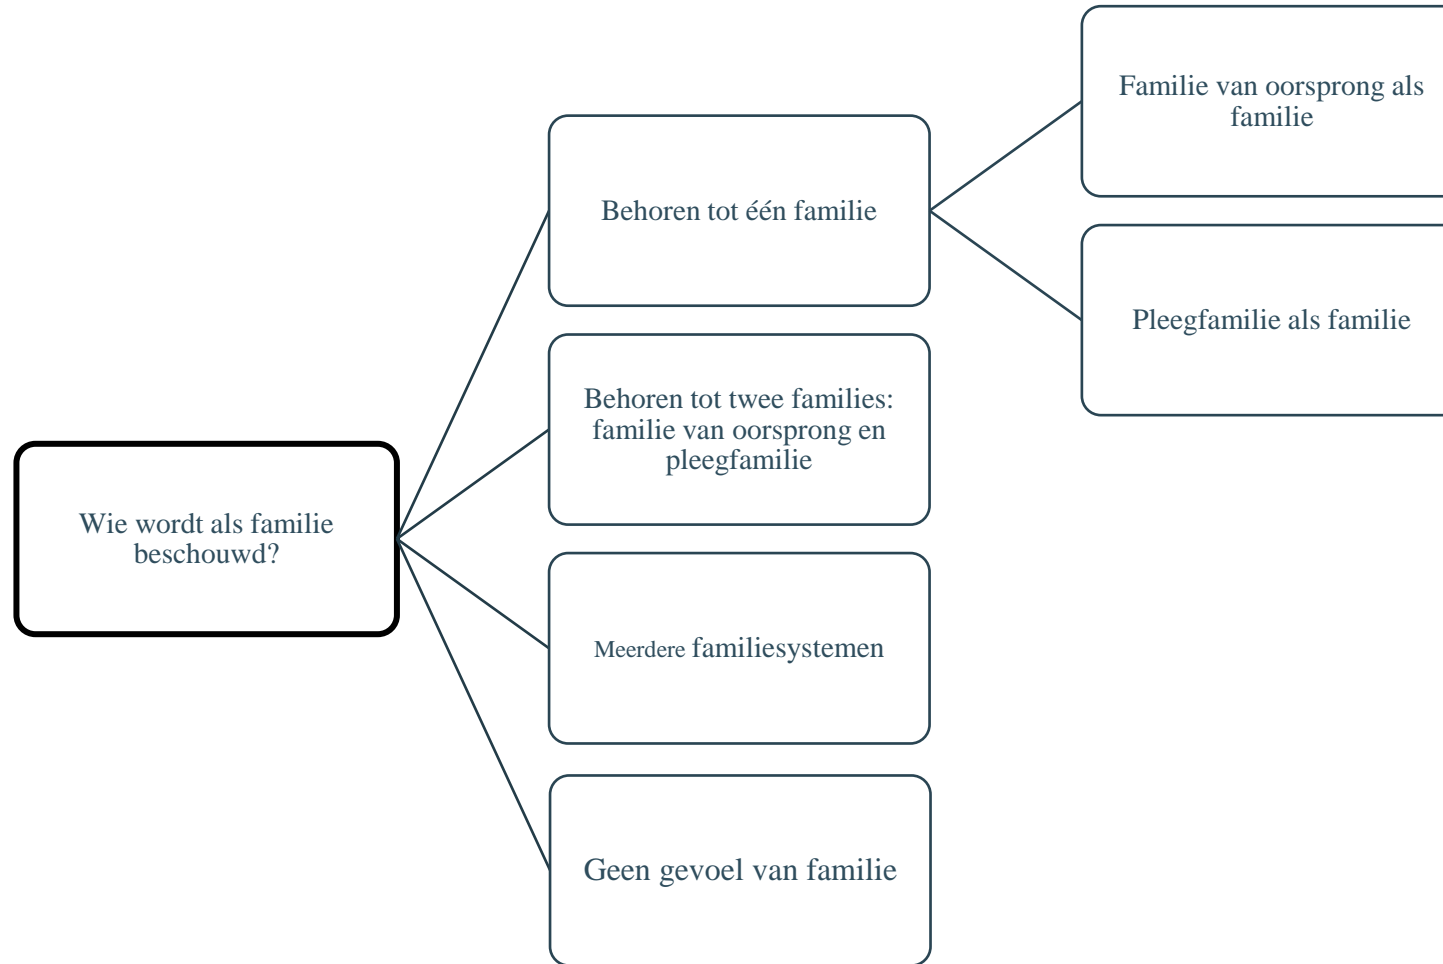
Wie wordt als familie beschouwd?

Behoren tot één familie

Familie van oorsprong als familie

Pleegfamilie als familie

Behoren tot twee families: familie van oorsprong en pleegfamilie

Meerdere familiesystemen

Geen gevoel van familie